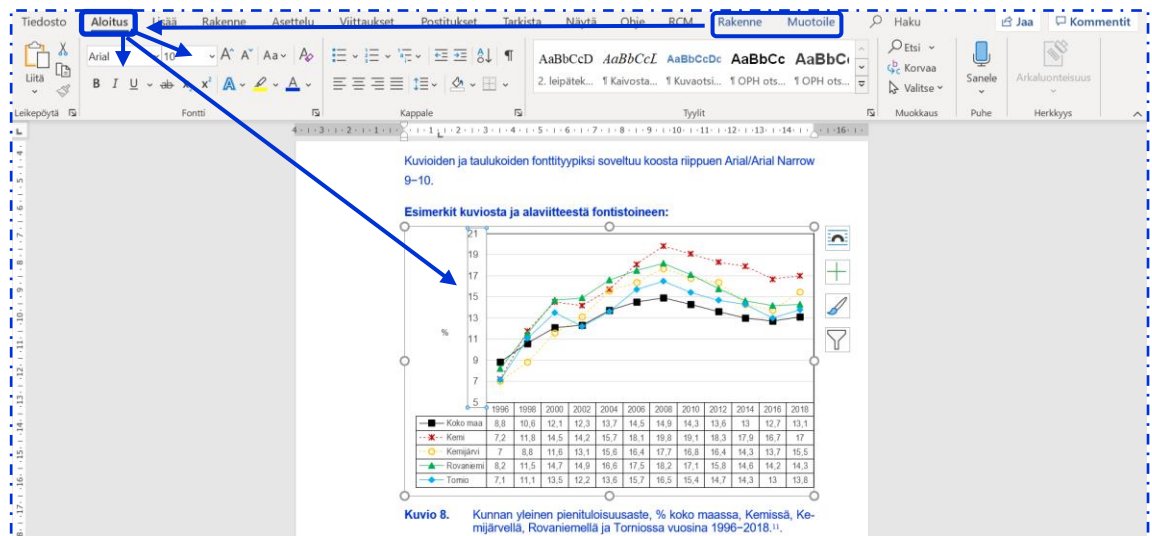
Tiedosto Aloitus Lisää Rakenne Asettelu Viittaukset Postitukset Tarkista Näytä Ohje RCM Rakenne Muotoile Haku Jaa Kommentit

Liitä Arial 10 Aa

B I U ab x₂ x² A

Leikepöytä Fontti Kappale

AaBbCcD AaBbCcL AaBbCcDc AaBbCc AaBbCc

2. leipätek... ¶ Kaivosta... ¶ Kuvaotsi... ¶ OPH ots... ¶ OPH ots...

Tyylit

Etsi Korvaa Valitse Muokkaus

Sanele Puhe

Arkaluonteisuus Herkkyys

Kuvioiden ja taulukoiden fonttityypiksi soveltuu koosta riippuen Arial/Arial Narrow 9–10.

Esimerkit kuviosta ja alaviitteestä fontistoineen:

%

21 19 17 15 13 11 9 7 5

| | 1996 | 1998 | 2000 | 2002 | 2004 | 2006 | 2008 | 2010 | 2012 | 2014 | 2016 | 2018 |
|---|---|---|---|---|---|---|---|---|---|---|---|---|
| Koko maa | 8,8 | 10,6 | 12,1 | 12,3 | 13,7 | 14,5 | 14,9 | 14,3 | 13,6 | 13 | 12,7 | 13,1 |
| Kemi | 7,2 | 11,8 | 14,5 | 14,2 | 15,7 | 18,1 | 19,8 | 19,1 | 18,3 | 17,9 | 16,7 | 17 |
| Kemijärvi | 7 | 8,8 | 11,6 | 13,1 | 15,6 | 16,4 | 17,7 | 16,8 | 16,4 | 14,3 | 13,7 | 15,5 |
| Rovaniemi | 8,2 | 11,5 | 14,7 | 14,9 | 16,6 | 17,5 | 18,2 | 17,1 | 15,8 | 14,6 | 14,2 | 14,3 |
| Tornio | 7,1 | 11,1 | 13,5 | 12,2 | 13,6 | 15,7 | 16,5 | 15,4 | 14,7 | 14,3 | 13 | 13,8 |

Kuvio 8. Kunnan yleinen pienituloisuusaste, % koko maassa, Kemissä, Kemijärvellä, Rovaniemellä ja Torniossa vuosina 1996–2018.¹¹.